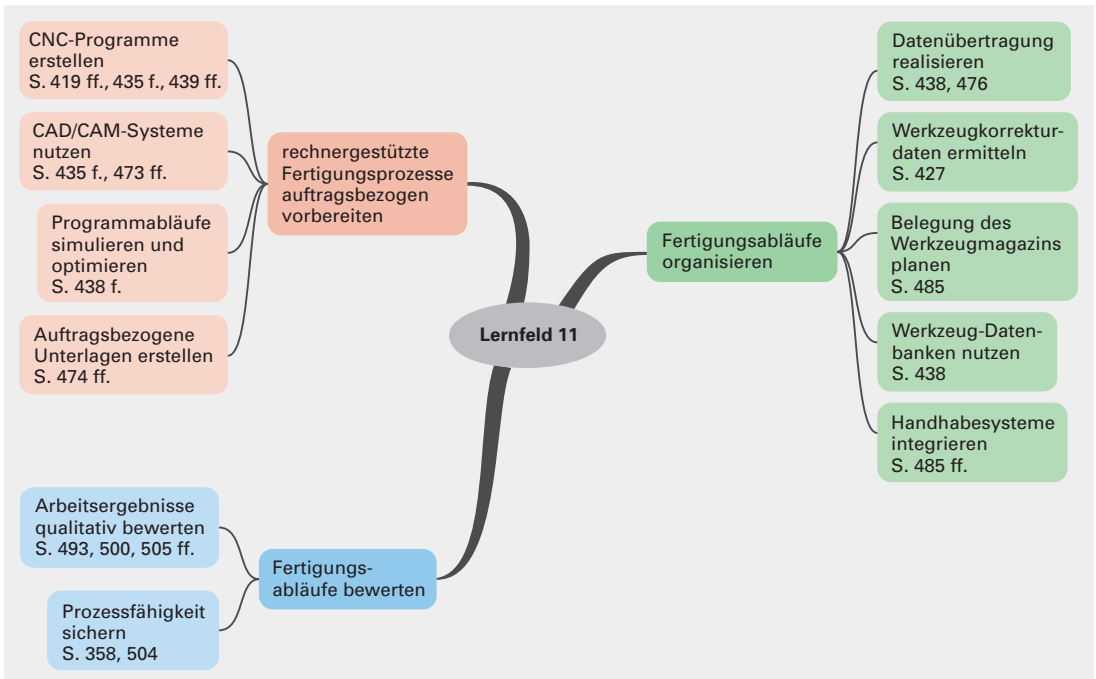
Lernfeld 11

rechnergestützte Fertigungsprozesse auftragsbezogen vorbereiten

CNC-Programme erstellen
S. 419 ff., 435 f., 439 ff.

CAD/CAM-Systeme nutzen
S. 435 f., 473 ff.

Programmabläufe simulieren und optimieren
S. 438 f.

Auftragsbezogene Unterlagen erstellen
S. 474 ff.

Fertigungsabläufe organisieren

Datenübertragung realisieren
S. 438, 476

Werkzeugkorrekturdaten ermitteln
S. 427

Belegung des Werkzeugmagazins planen
S. 485

Werkzeug-Datenbanken nutzen
S. 438

Handhabesysteme integrieren
S. 485 ff.

Fertigungsabläufe bewerten

Arbeitsergebnisse qualitativ bewerten
S. 493, 500, 505 ff.

Prozessfähigkeit sichern
S. 358, 504